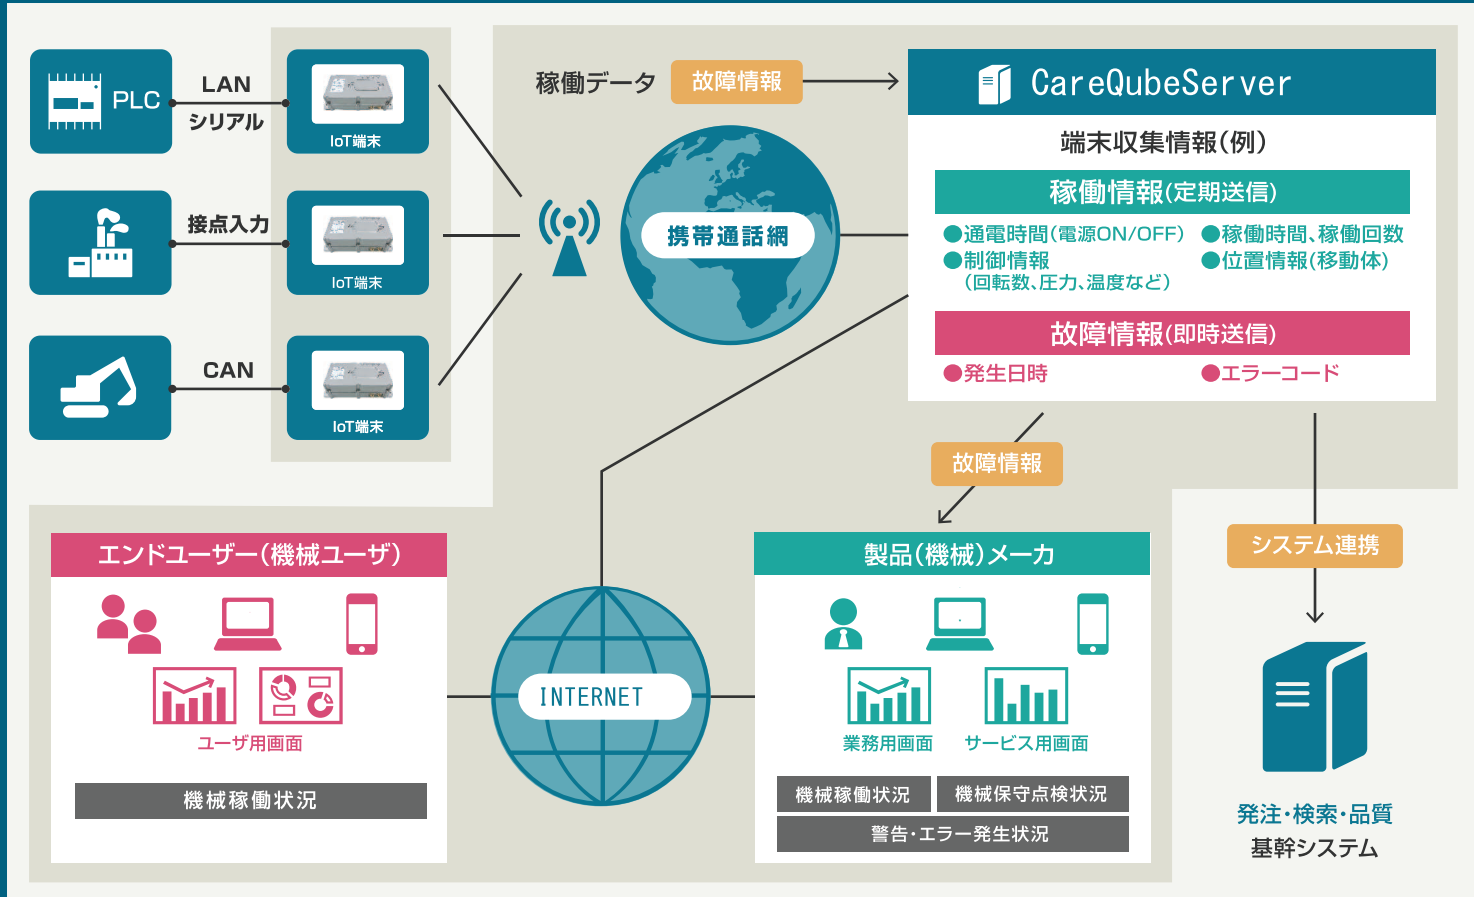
PLC

LAN
シリアル

IoT端末

接点入力

IoT端末

CAN

IoT端末

稼働データ 故障情報

CareQubeServer

端末収集情報(例)

稼働情報(定期送信)

●通電時間(電源ON/OFF) ●稼働時間、稼働回数
●制御情報 (回転数、圧力、温度など) ●位置情報(移動体)

故障情報(即時送信)

●発生日時 ●エラーコード

携帯通話網

故障情報

システム連携

エンドユーザー(機械ユーザ)

ユーザ用画面

機械稼働状況

INTERNET

製品(機械)メーカ

業務用画面 サービス用画面

機械稼働状況 機械保守点検状況
警告・エラー発生状況

発注・検索・品質
基幹システム